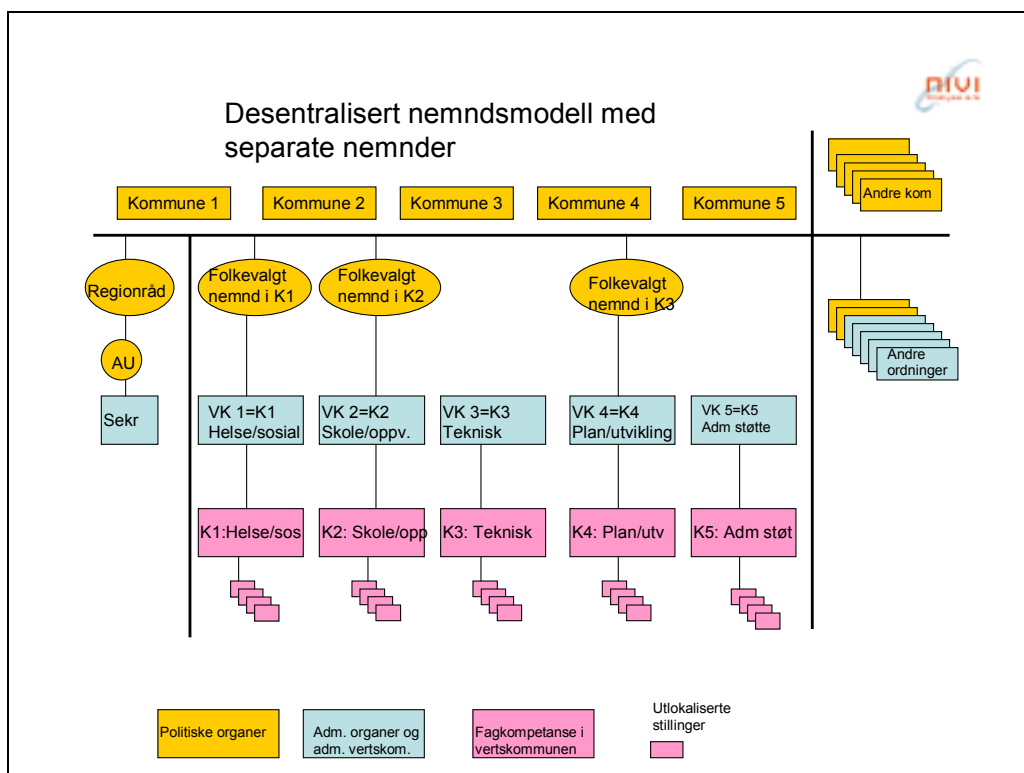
NIVI

Desentralisert nemndsmodell med separate nemnder

Kommune 1

Kommune 2

Kommune 3

Kommune 4

Kommune 5

Andre kom

Regionråd

AU

Sekr

Folkevalgt nemnd i K1

Folkevalgt nemnd i K2

Folkevalgt nemnd i K3

Andre ordninger

VK 1=K1 Helse/sosial

VK 2=K2 Skole/oppv.

VK 3=K3 Teknisk

VK 4=K4 Plan/utvikling

VK 5=K5 Adm støtte

K1:Helse/sos

K2: Skole/opp

K3: Teknisk

K4: Plan/utv

K5: Adm støt

Politiske organer

Adm. organer og adm. vertskom.

Fagkompetanse i vertskommunen

Utlokaliserte stillinger